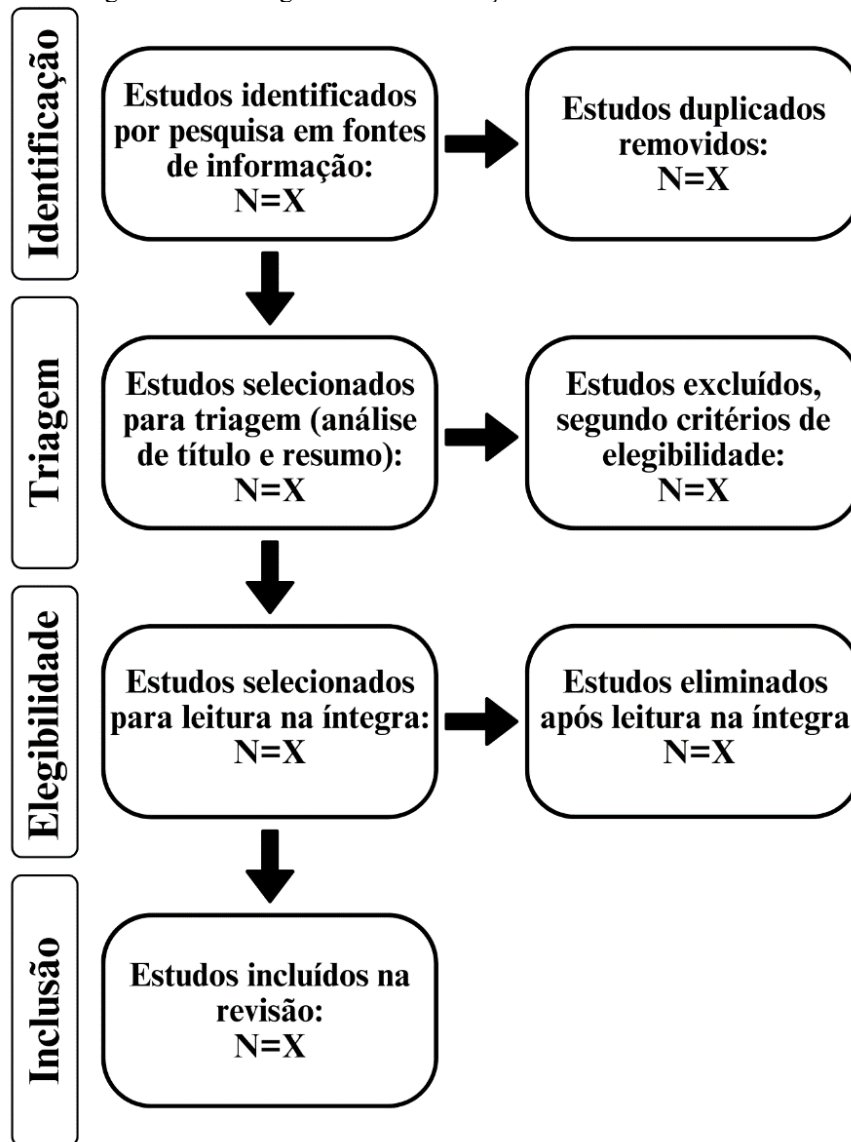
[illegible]

Identificação

Estudos identificados por pesquisa em fontes de informação:
N=X

Estudos duplicados removidos:
N=X

Triagem

Estudos selecionados para triagem (análise de título e resumo):
N=X

Estudos excluídos, segundo critérios de elegibilidade:
N=X

Elegibilidade

Estudos selecionados para leitura na íntegra:
N=X

Estudos eliminados após leitura na íntegra
N=X

Inclusão

Estudos incluídos na revisão:
N=X